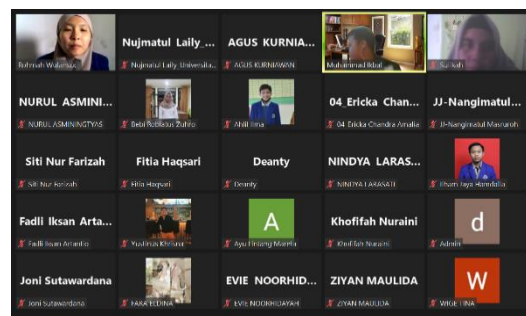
Rahmah Wulansari

Nujmatul Laily ...
Nujmatul Laily Universita...

AGUS KURNIA...
AGUS KURNIAWAN

Muhammad Ikbal

Sulihah

NURUL ASMINI...
NURUL ASMININGTYAS

Bebi Rubiastu Zahro

Abill Ilma

04_Ericka Chan...
04_Ericka Chandra Amalia

JJ-Nangimatul...
JJ-Nangimatul Masruroh

Siti Nur Farizah
Siti Nur Farizah

Fitia Haqsari
Fitia Haqsari

Deanty
Deanty

NINDYA LARAS...
NINDYA LARASATI

Ilham Jaya Hamdalla

Fadli Iksan Arta...
Fadli Iksan Artardio

Yusliman Khrisna

A
Ayu Fintang Marella

Khofifah Nuraini
Khofifah Nuraini

d
Admin

Joni Sutawardana
Joni Sutawardana

FARA ELDINA

EVIE NOORHID...
EVIE NOORHIDAYAH

ZIYAN MAULIDA
ZIYAN MAULIDA

W
WIGE LINA